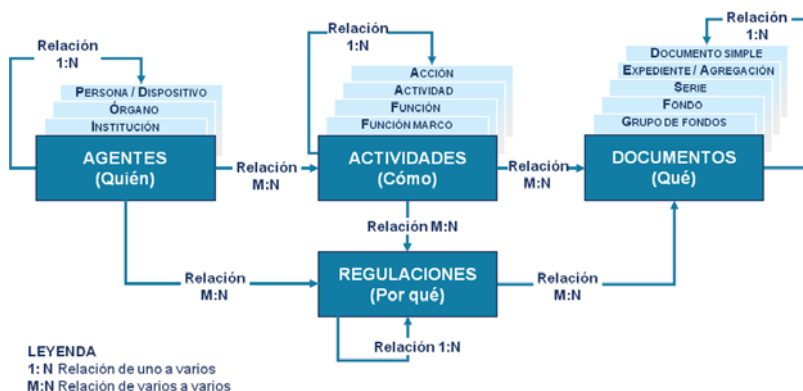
Relación 1:N

Persona / Dispositivo
Órgano
Institución

AGENTES
(Quién)

Relación M:N

Relación 1:N

Acción
Actividad
Función
Función marco

ACTIVIDADES
(Cómo)

Relación M:N

Relación 1:N

Documento simple
Expediente / Agregación
Serie
Fondo
Grupo de fondos

DOCUMENTOS
(Qué)

Relación M:N

Relación M:N

REGULACIONES
(Por qué)

Relación M:N

Relación 1:N

LEYENDA
1: N Relación de uno a varios
M:N Relación de varios a varios